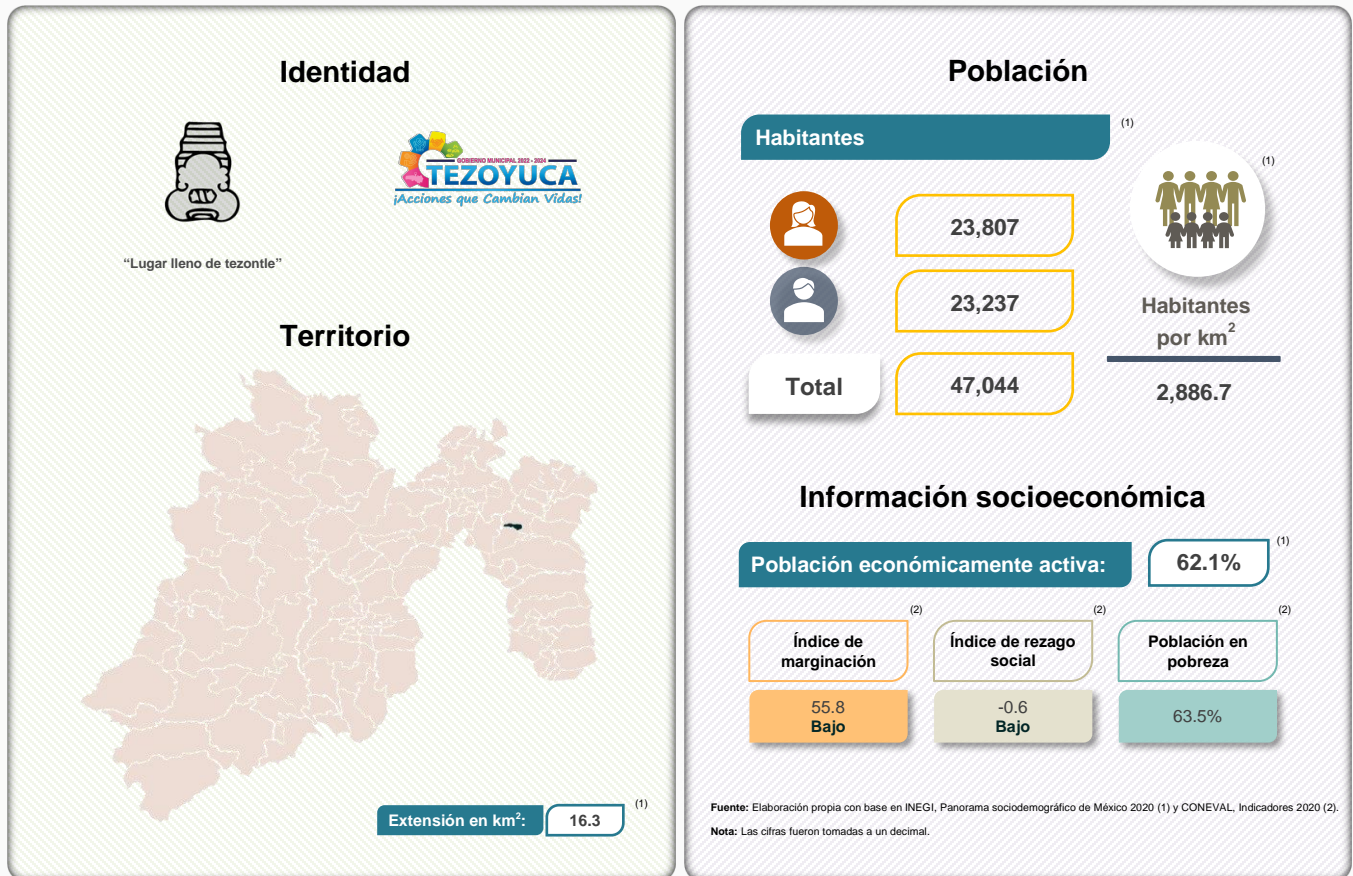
Identidad

GOBIERNO MUNICIPAL 2022 - 2024
TEZOYUCA
¡Acciones que Cambian Vidas!

"Lugar lleno de tezontle"

Territorio

Extensión en km$^2$: 16.3 (1)

Población

Habitantes (1)

23,807

23,237

Total 47,044

(1)

Habitantes por km$^2$

2,886.7

Información socioeconómica

Población económicamente activa: 62.1% (1)

| Índice de marginación (2) | Índice de rezago social (2) | Población en pobreza (2) |
|---|---|---|
| 55.8 Bajo | -0.6 Bajo | 63.5% |

Fuente: Elaboración propia con base en INEGI, Panorama sociodemográfico de México 2020 (1) y CONEVAL, Indicadores 2020 (2).

Nota: Las cifras fueron tomadas a un decimal.